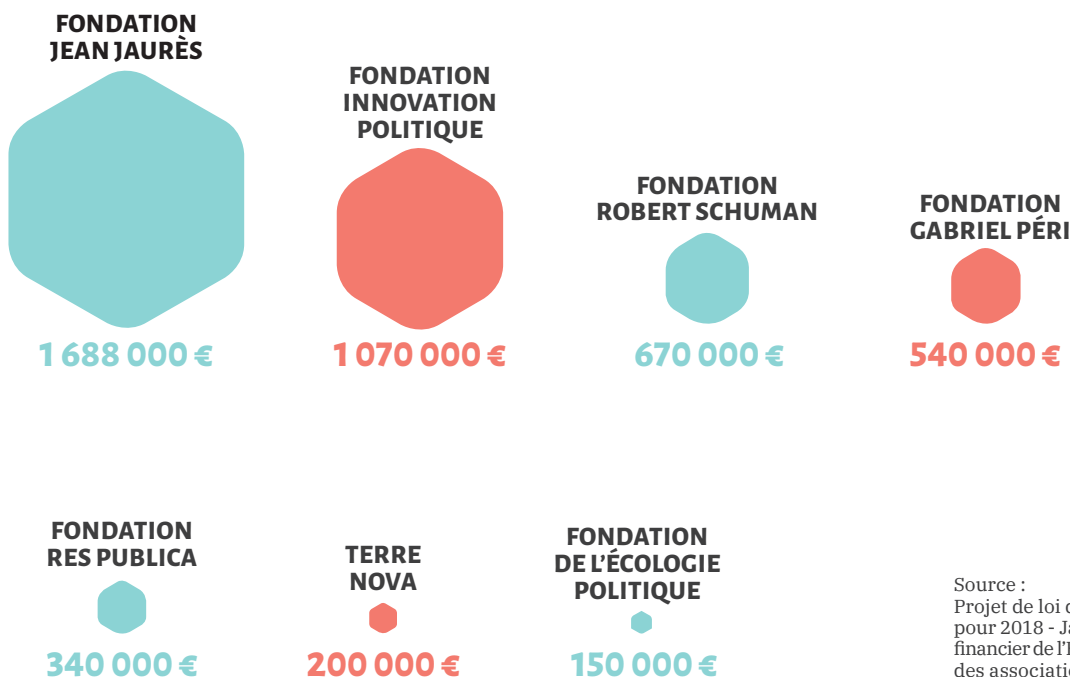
FONDATION JEAN JAURÈS

1 688 000 €

FONDATION INNOVATION POLITIQUE

1 070 000 €

FONDATION ROBERT SCHUMAN

670 000 €

FONDATION GABRIEL PÉRI

540 000 €

FONDATION RES PUBLICA

340 000 €

TERRE NOVA

200 000 €

FONDATION DE L'ÉCOLOGIE POLITIQUE

150 000 €

Source :
Projet de loi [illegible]
pour 2018 - J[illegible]
financier de l'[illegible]
des associatio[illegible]